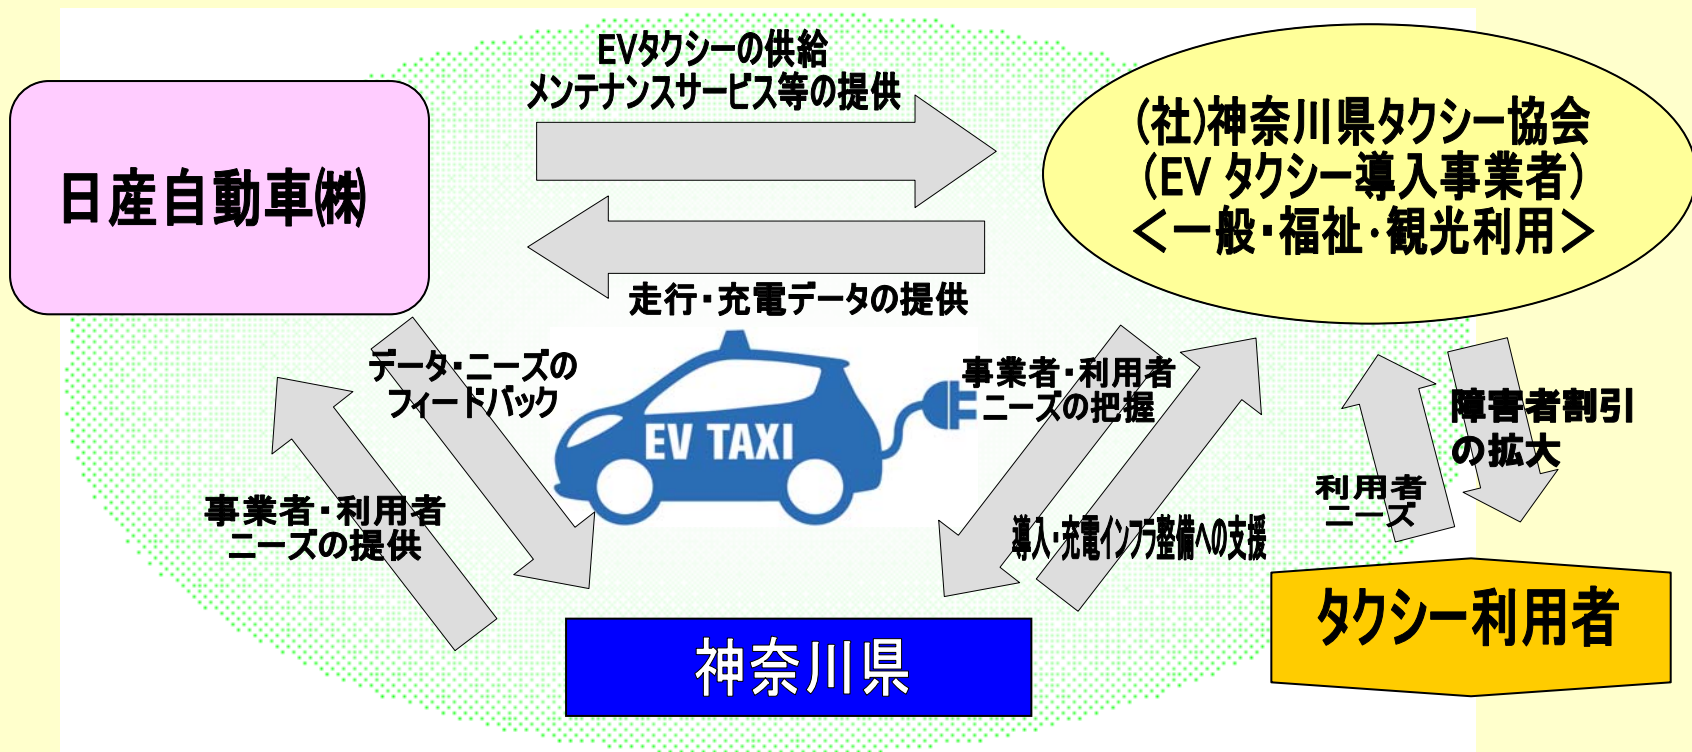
EVタクシーの供給
メンテナンスサービス等の提供

日産自動車㈱

(社)神奈川県タクシー協会
(EV タクシー導入事業者)
<一般・福祉・観光利用>

走行・充電データの提供

データ・ニーズの
フィードバック

EV TAXI

事業者・利用者
ニーズの把握

障害者割引
の拡大

利用者
ニーズ

事業者・利用者
ニーズの提供

導入・充電インフラ整備への支援

タクシー利用者

神奈川県